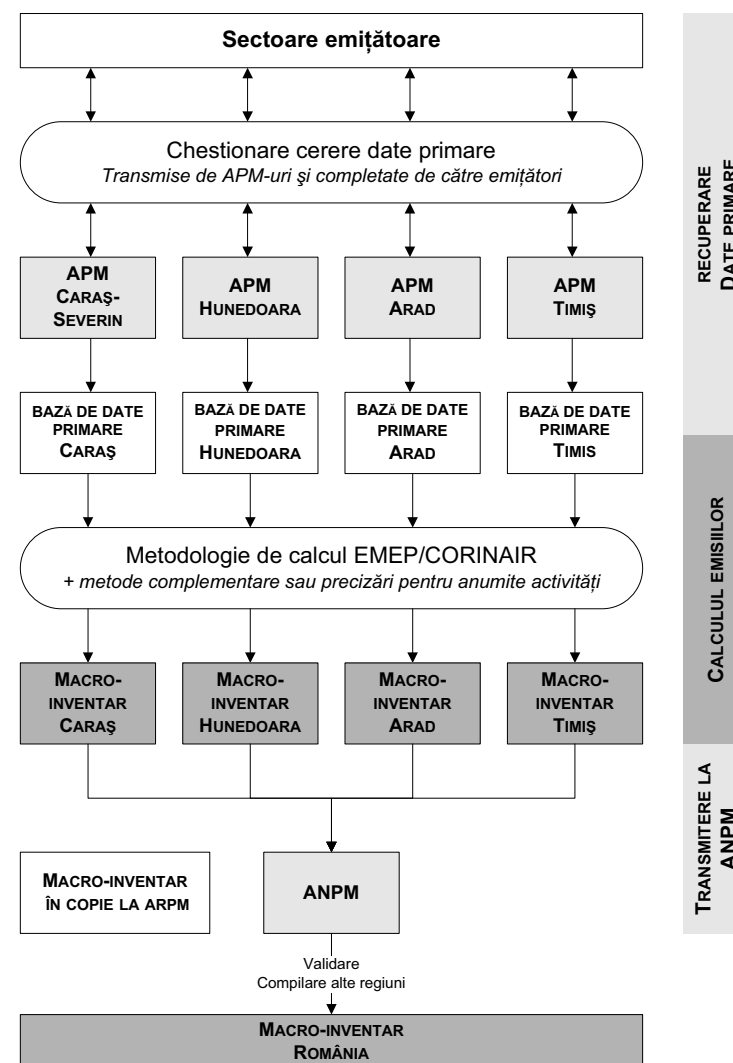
Sectoare emițătoare

Chestionare cerere date primare
Transmise de APM-uri şi completate de către emițători

APM
Caraş-Severin

APM
Hunedoara

APM
Arad

APM
Timiş

bază de date primare Caraş

bază de date primare Hunedoara

bază de date primare Arad

bază de date primare Timis

Metodologie de calcul EMEP/CORINAIR
+ metode complementare sau precizări pentru anumite activități

Macro-inventar Caraş

Macro-inventar Hunedoara

Macro-inventar Arad

Macro-inventar Timiş

Macro-inventar în copie la ARPM

ANPM

Validare
Compilare alte regiuni

Macro-inventar
România

RECUPERARE
DATE PRIMARE

Calculul emisiilor

Transmitere la
ANPM